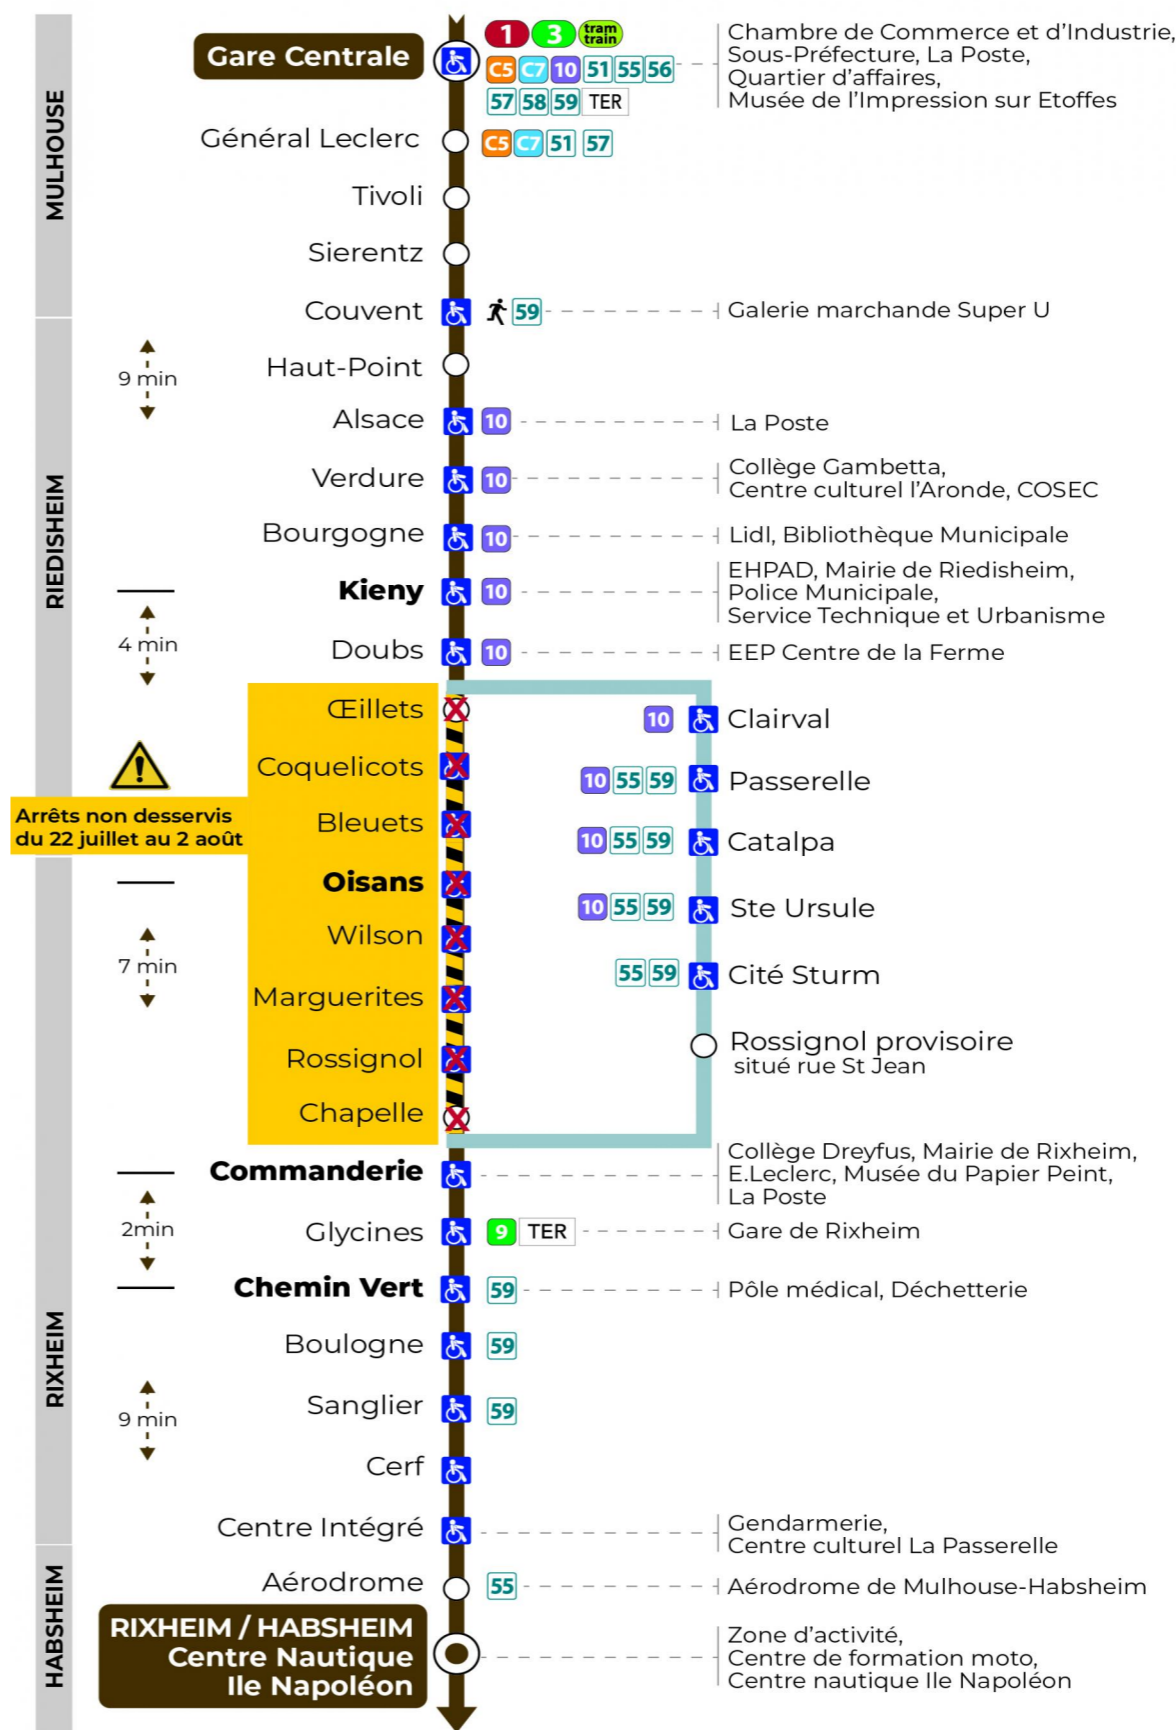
MULHOUSE

Gare Centrale 1 3 tram train C5 C7 10 51 55 56 57 58 59 TER
Chambre de Commerce et d'Industrie, Sous-Préfecture, La Poste, Quartier d'affaires, Musée de l'Impression sur Etoffes

Général Leclerc C5 C7 51 57

Tivoli

Sierentz

RIEDISHEIM

Couvent 59
Galerie marchande Super U

9 min

Haut-Point

Alsace 10
La Poste

Verdure 10
Collège Gambetta, Centre culturel l'Aronde, COSEC

Bourgogne 10
Lidl, Bibliothèque Municipale

Kieny 10
EHPAD, Mairie de Riedisheim, Police Municipale, Service Technique et Urbanisme

4 min

Doubs 10
EEP Centre de la Ferme

Arrêts non desservis du 22 juillet au 2 août

Œillets
Coquelicots
Bleuets
Oisans
Wilson
Marguerites
Rossignol
Chapelle

7 min

10 Clairval
10 55 59 Passerelle
10 55 59 Catalpa
10 55 59 Ste Ursule
55 59 Cité Sturm
Rossignol provisoire
situé rue St Jean

RIXHEIM

Commanderie
Collège Dreyfus, Mairie de Rixheim, E.Leclerc, Musée du Papier Peint, La Poste

2min

Glycines 9 TER
Gare de Rixheim

Chemin Vert 59
Pôle médical, Déchetterie

Boulogne 59

9 min

Sanglier 59

Cerf

Centre Intégré
Gendarmerie, Centre culturel La Passerelle

HABSHEIM

Aérodrome 55
Aérodrome de Mulhouse-Habsheim

RIXHEIM / HABSHEIM Centre Nautique Ile Napoléon
Zone d'activité, Centre de formation moto, Centre nautique Ile Napoléon